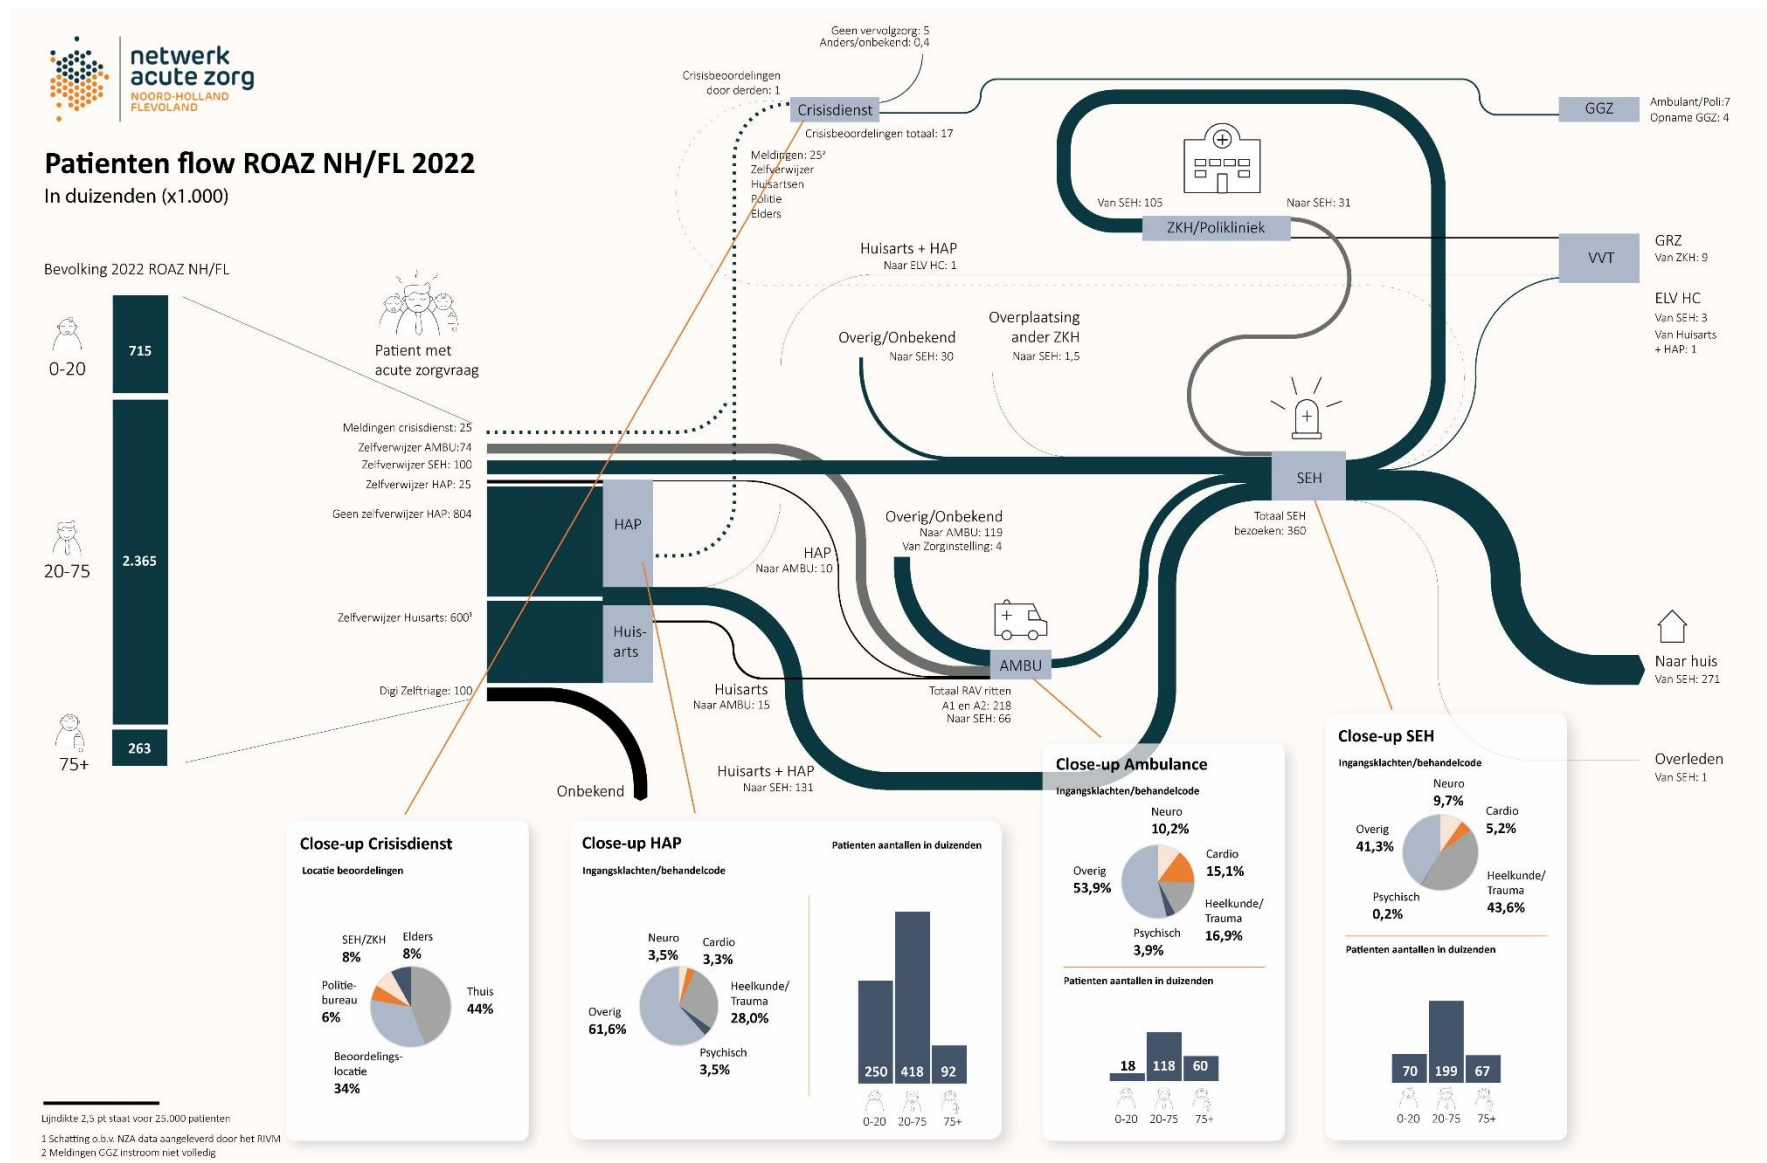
netwerk acute zorg
NOORD-HOLLAND FLEVOLAND

Patienten flow ROAZ NH/FL 2022
In duizenden (x1.000)

Bevolking 2022 ROAZ NH/FL

0-20
715
20-75
2.365
75+
263

Patient met acute zorgvraag

Meldingen crisisdienst: 25
Zelfverwijzer AMBU:74
Zelfverwijzer SEH: 100
Zelfverwijzer HAP: 25
Geen zelfverwijzer HAP: 804
Zelfverwijzer Huisarts: 600¹
Digi Zelftriage: 100

HAP
Huis-arts

Onbekend

Geen vervolgzorg: 5
Anders/onbekend: 0,4
Crisisbeoordelingen door derden: 1
Crisisdienst
Crisisbeoordelingen totaal: 17
Meldingen: 25²
Zelfverwijzer
Huisartsen
Politie
Elders

GGZ
Ambulant/Poli:7
Opname GGZ: 4

Van SEH: 105
Naar SEH: 31
ZKH/Polikliniek

Huisarts + HAP
Naar ELV HC: 1

VVT
GRZ
Van ZKH: 9
ELV HC
Van SEH: 3
Van Huisarts + HAP: 1

Overig/Onbekend
Naar SEH: 30
Overplaatsing ander ZKH
Naar SEH: 1,5

SEH
Totaal SEH bezoeken: 360

Overig/Onbekend
Naar AMBU: 119
Van Zorginstelling: 4

HAP
Naar AMBU: 10

AMBU
Totaal RAV ritten A1 en A2: 218
Naar SEH: 66

Huisarts
Naar AMBU: 15

Huisarts + HAP
Naar SEH: 131

Naar huis
Van SEH: 271

Overleden
Van SEH: 1

Close-up Crisisdienst
Locatie beoordelingen
SEH/ZKH 8%
Elders 8%
Politie-bureau 6%
Thuis 44%
Beoordelings-locatie 34%

Close-up HAP
Ingangsklachten/behandelcode
Neuro 3,5%
Cardio 3,3%
Heelkunde/Trauma 28,0%
Overig 61,6%
Psychisch 3,5%
Patienten aantallen in duizenden
250 418 92
0-20 20-75 75+

Close-up Ambulance
Ingangsklachten/behandelcode
Neuro 10,2%
Cardio 15,1%
Overig 53,9%
Heelkunde/Trauma 16,9%
Psychisch 3,9%
Patienten aantallen in duizenden
18 118 60
0-20 20-75 75+

Close-up SEH
Ingangsklachten/behandelcode
Neuro 9,7%
Cardio 5,2%
Overig 41,3%
Heelkunde/Trauma 43,6%
Psychisch 0,2%
Patienten aantallen in duizenden
70 199 67
0-20 20-75 75+

Lijndikte 2,5 pt staat voor 25.000 patienten
1 Schatting o.b.v. NZA data aangeleverd door het RIVM
2 Meldingen GGZ instroom niet volledig